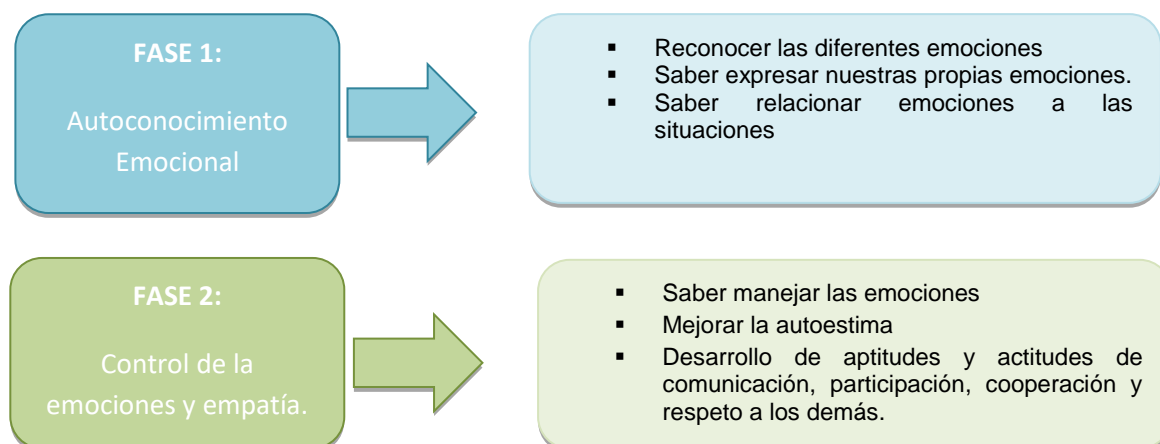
FASE 1:

Autoconocimiento Emocional

- Reconocer las diferentes emociones
- Saber expresar nuestras propias emociones.
- Saber relacionar emociones a las situaciones

FASE 2:

Control de la emociones y empatía.

- Saber manejar las emociones
- Mejorar la autoestima
- Desarrollo de aptitudes y actitudes de comunicación, participación, cooperación y respeto a los demás.